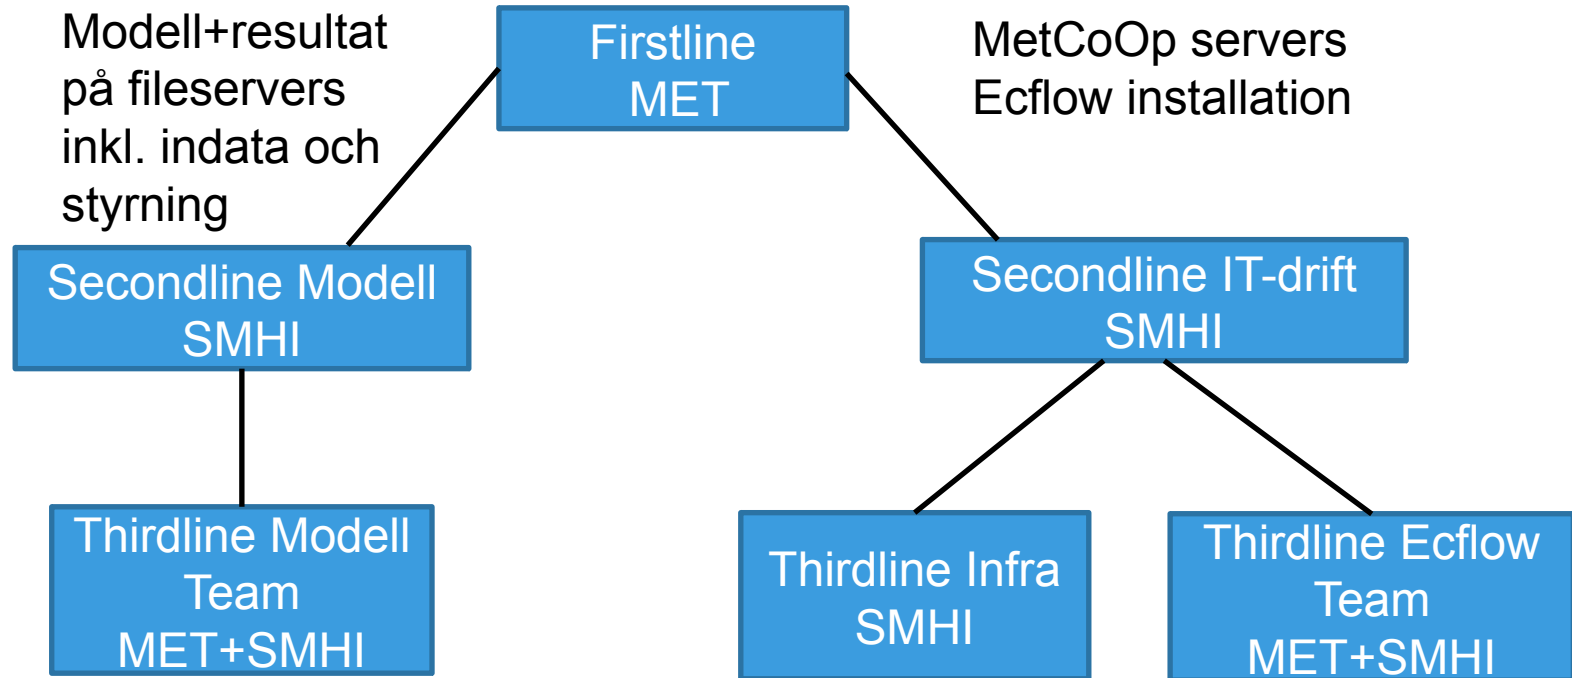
Modell+resultat på fileservers inkl. indata och styrning

Firstline
MET

MetCoOp servers
Ecflow installation

Secondline Modell
SMHI

Secondline IT-drift
SMHI

Thirdline Modell
Team
MET+SMHI

Thirdline Infra
SMHI

Thirdline Ecflow
Team
MET+SMHI